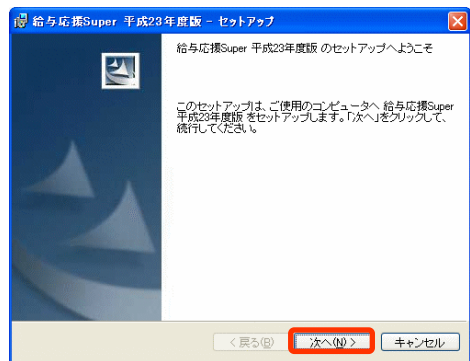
給与応援Super 平成23年度版 - セットアップ

給与応援Super 平成23年度版 のセットアップへようこそ

このセットアップは、ご使用のコンピュータへ 給与応援Super 平成23年度版 をセットアップします。「次へ」をクリックして、続行してください。

< 戻る(B)

次へ(N) >

キャンセル